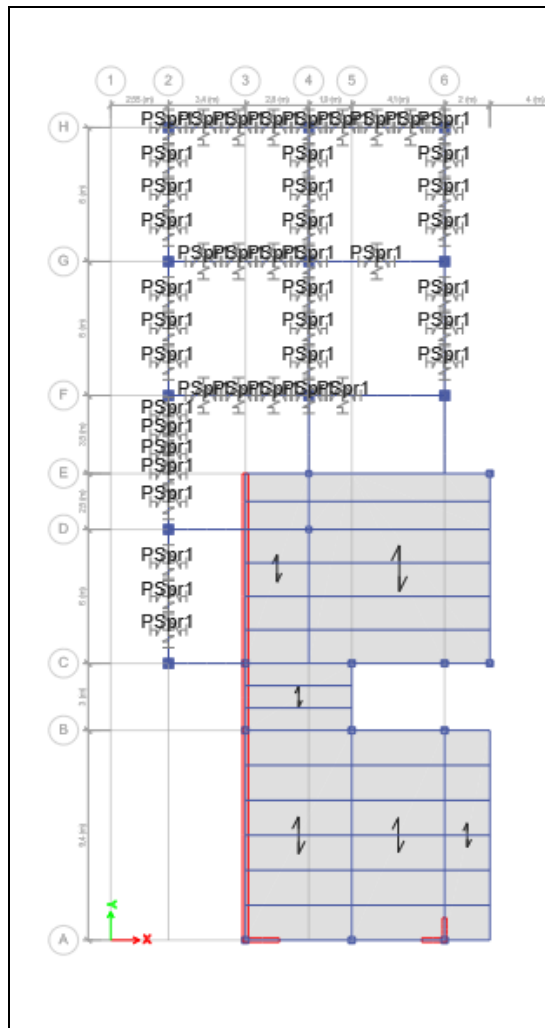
1 2 3 4 5 6

H
PSprPSprPSprPSprPSprPSprPSprPSprPSpr1
PSpr1 PSpr1 PSpr1
PSpr1 PSpr1 PSpr1
PSpr1 PSpr1 PSpr1

G
PSprPSprPSprPSpr1 PSpr1
PSpr1 PSpr1 PSpr1
PSpr1 PSpr1 PSpr1
PSpr1 PSpr1 PSpr1

F
PSprPSprPSprPSprPSpr1
PSpr1
PSpr1
PSpr1
PSpr1

E
PSpr1

D
PSpr1
PSpr1
PSpr1

C

B

A
Y
X